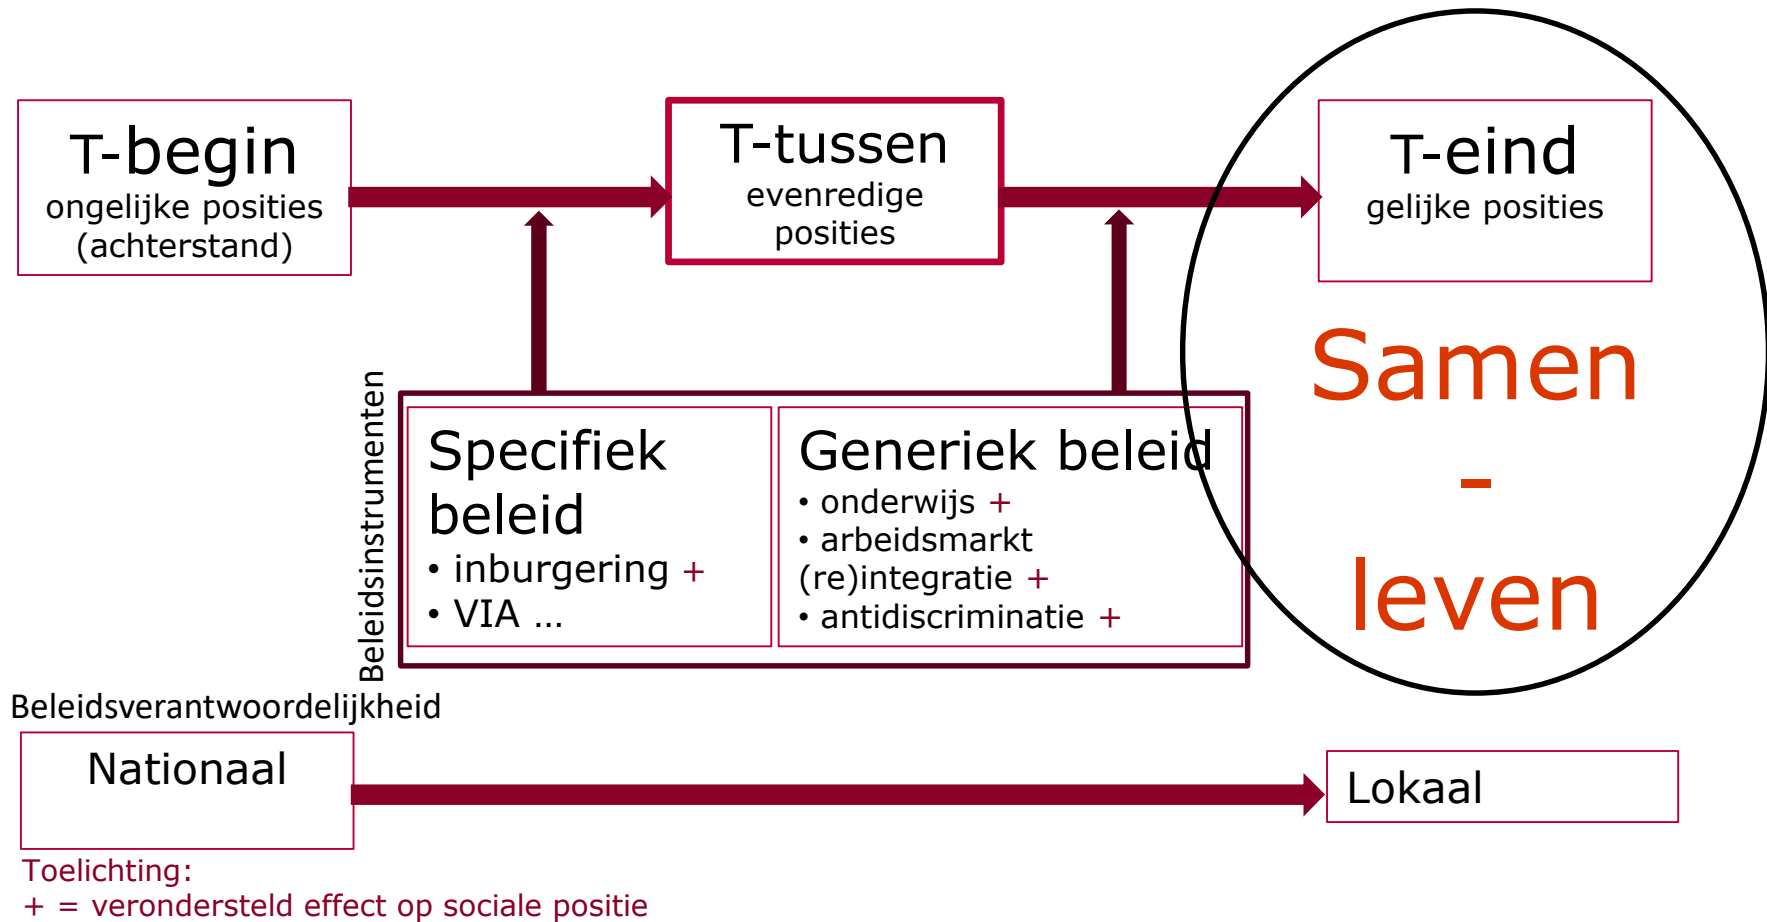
T-begin
ongelijke posities
(achterstand)

T-tussen
evenredige posities

T-eind
gelijke posities

Samen
-
leven

Beleidsinstrumenten

Specifiek beleid
• inburgering +
• VIA ...

Generiek beleid
• onderwijs +
• arbeidsmarkt (re)integratie +
• antidiscriminatie +

Beleidsverantwoordelijkheid

Nationaal

Lokaal

Toelichting:
+ = verondersteld effect op sociale positie